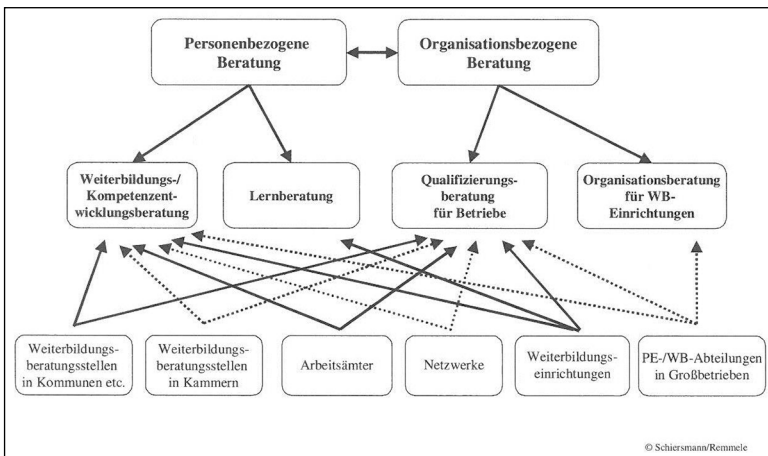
Personenbezogene Beratung

Organisationsbezogene Beratung

Weiterbildungs-/ Kompetenzentwicklungsberatung

Lernberatung

Qualifizierungsberatung für Betriebe

Organisationsberatung für WB-Einrichtungen

Weiterbildungsberatungsstellen in Kommunen etc.

Weiterbildungsberatungsstellen in Kammern

Arbeitsämter

Netzwerke

Weiterbildungseinrichtungen

PE-/WB-Abteilungen in Großbetrieben

© Schiersmann/Remmele